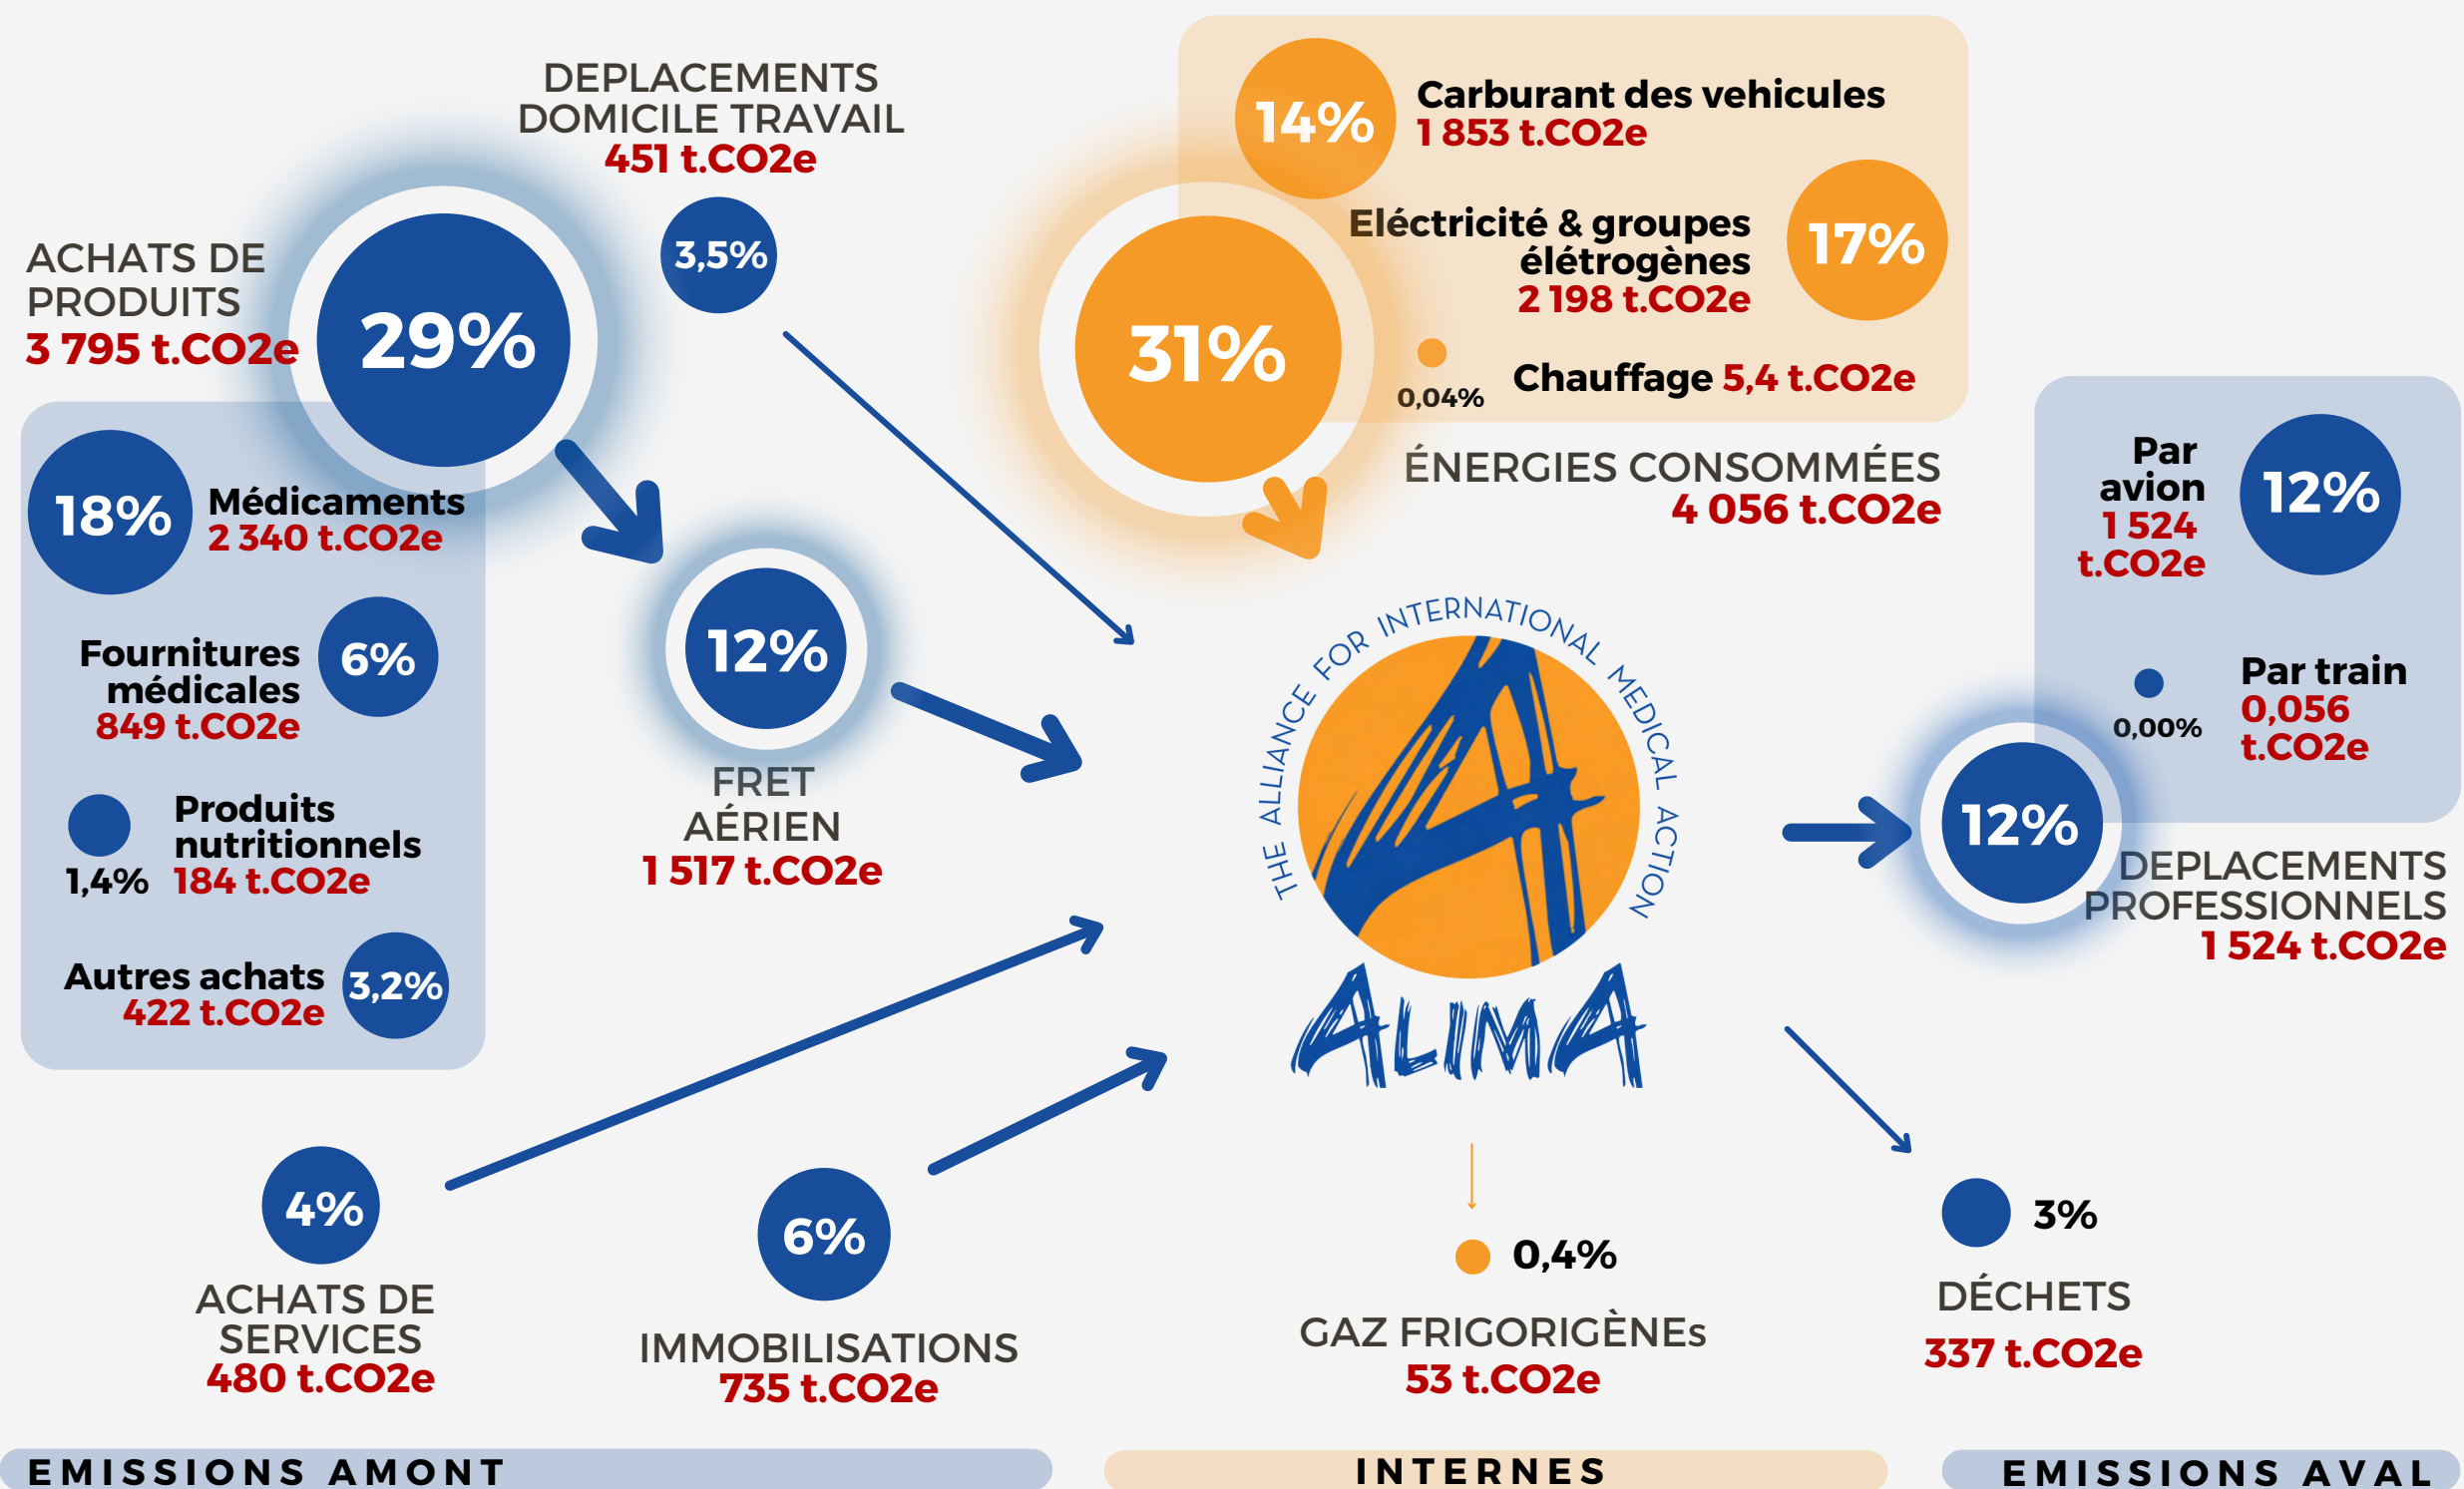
DEPLACEMENTS DOMICILE TRAVAIL
451 t.CO2e
3,5%

ACHATS DE PRODUITS
3 795 t.CO2e
29%

18%
Médicaments
2 340 t.CO2e

Fournitures médicales
849 t.CO2e
6%

Produits nutritionnels
1,4%
184 t.CO2e

Autres achats
422 t.CO2e
3,2%

12%
FRET AÉRIEN
1 517 t.CO2e

14%
Carburant des vehicules
1 853 t.CO2e

31%

Eléctricité & groupes élétrogènes
2 198 t.CO2e
17%

0,04%
Chauffage 5,4 t.CO2e

ÉNERGIES CONSOMMÉES
4 056 t.CO2e

Par avion
1 524 t.CO2e
12%

0,00%
Par train
0,056 t.CO2e

12%
DEPLACEMENTS PROFESSIONNELS
1 524 t.CO2e

THE ALLIANCE FOR INTERNATIONAL MEDICAL ACTION
ALIMA

4%
ACHATS DE SERVICES
480 t.CO2e

6%
IMMOBILISATIONS
735 t.CO2e

0,4%
GAZ FRIGORIGÈNEs
53 t.CO2e

3%
DÉCHETS
337 t.CO2e

EMISSIONS AMONT
INTERNES
EMISSIONS AVAL